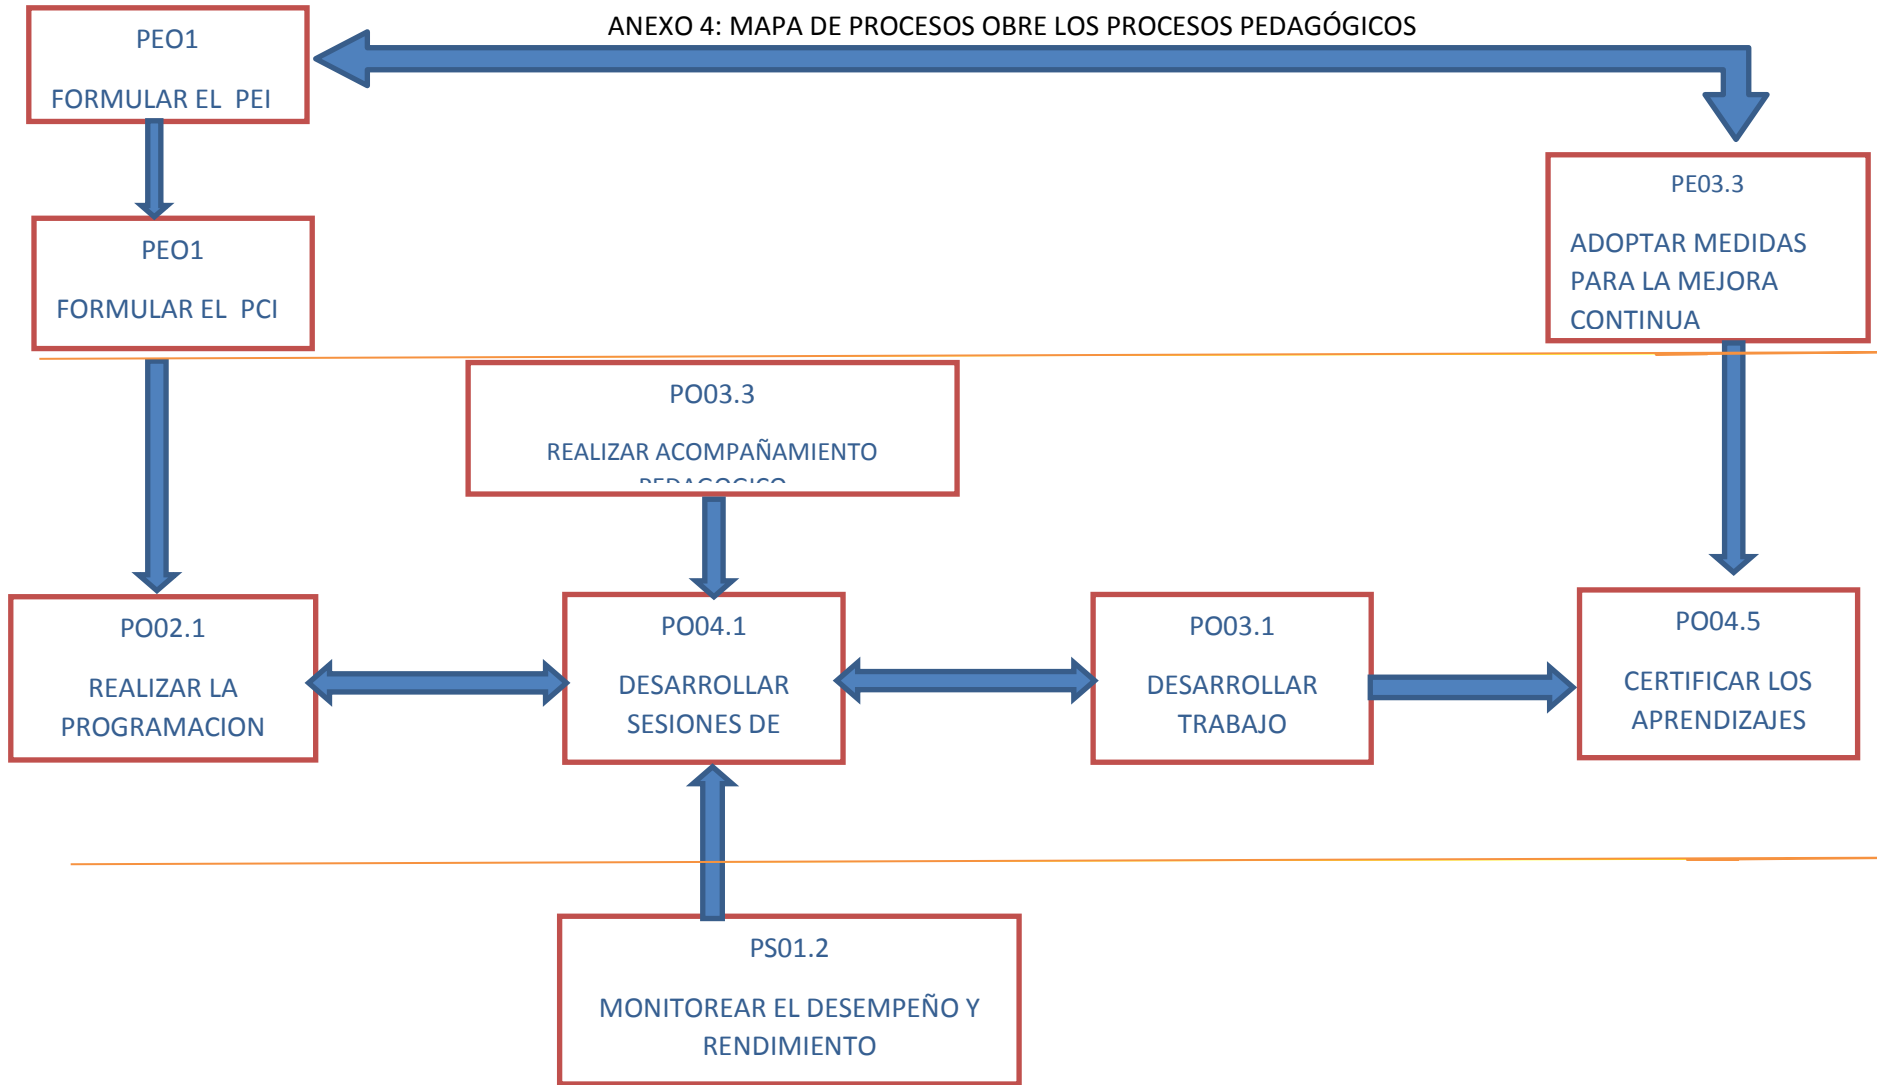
ANEXO 4: MAPA DE PROCESOS OBRE LOS PROCESOS PEDAGÓGICOS

PEO1

FORMULAR EL PEI

PEO1

FORMULAR EL PCI

PE03.3

ADOPTAR MEDIDAS PARA LA MEJORA CONTINUA

PO03.3

REALIZAR ACOMPAÑAMIENTO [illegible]

PO02.1

REALIZAR LA PROGRAMACION

PO04.1

DESARROLLAR SESIONES DE

PO03.1

DESARROLLAR TRABAJO

PO04.5

CERTIFICAR LOS APRENDIZAJES

PS01.2

MONITOREAR EL DESEMPEÑO Y RENDIMIENTO